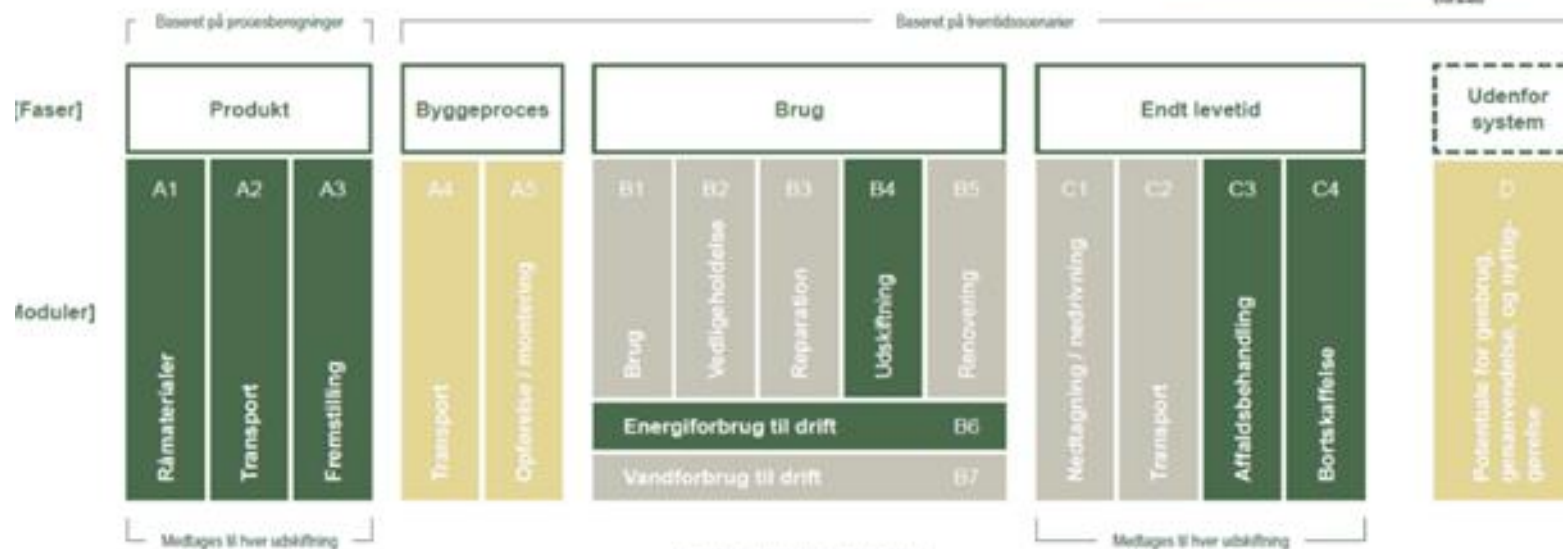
Baseret på procesberegninger

Baseret på fremtidsscenarier

[Faser]

Produkt

Byggeproces

Brug

Endt levetid

Udenfor system

A1

A2

A3

A4

A5

B1

B2

B3

B4

B5

C1

C2

C3

C4

D

[Moduler]

Råmaterialer

Transport

Fremstilling

Transport

Opførelse / montering

Brug

Vedligeholdelse

Reparation

Udskiftning

Renovering

Energiforbrug til drift

B6

Vandforbrug til drift

B7

Nedtagning / nedrivning

Transport

Affaldsbehandling

Bortskaffelse

Potentiale for genbrug, genanvendelse, og nyttiggørelse

Medtages til hver udskiftning

Medtages til hver udskiftning